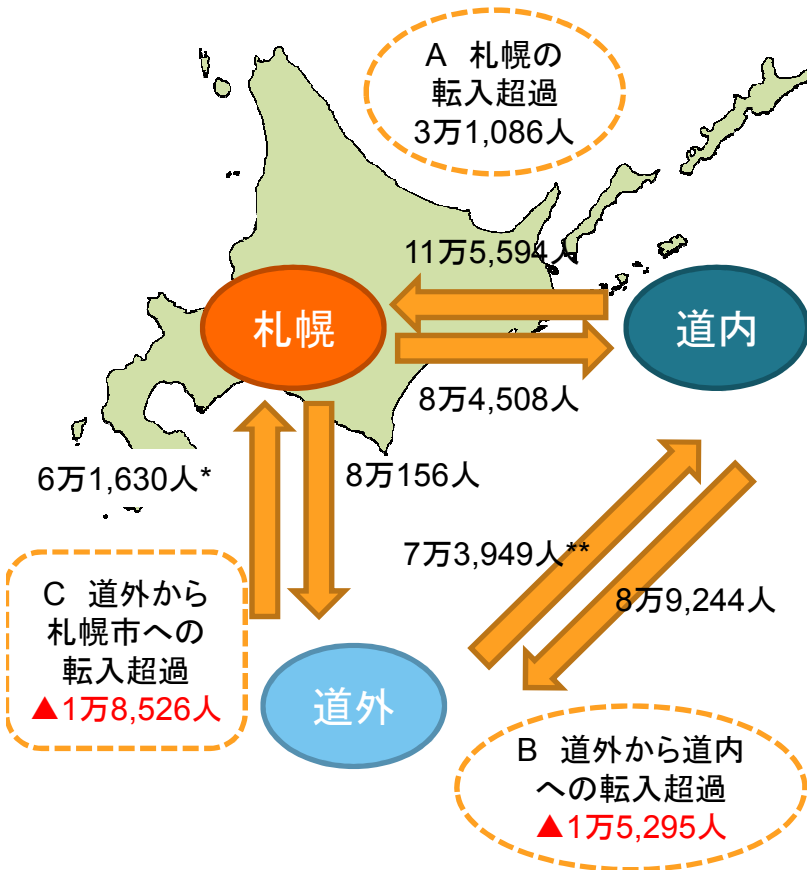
A 札幌の
転入超過
3万1,086人

11万5,594人

札幌

道内

8万4,508人

6万1,630人*

8万156人

7万3,949人**

8万9,244人

C 道外から
札幌市への
転入超過
▲1万8,526人

道外

B 道外から道内
への転入超過
▲1万5,295人